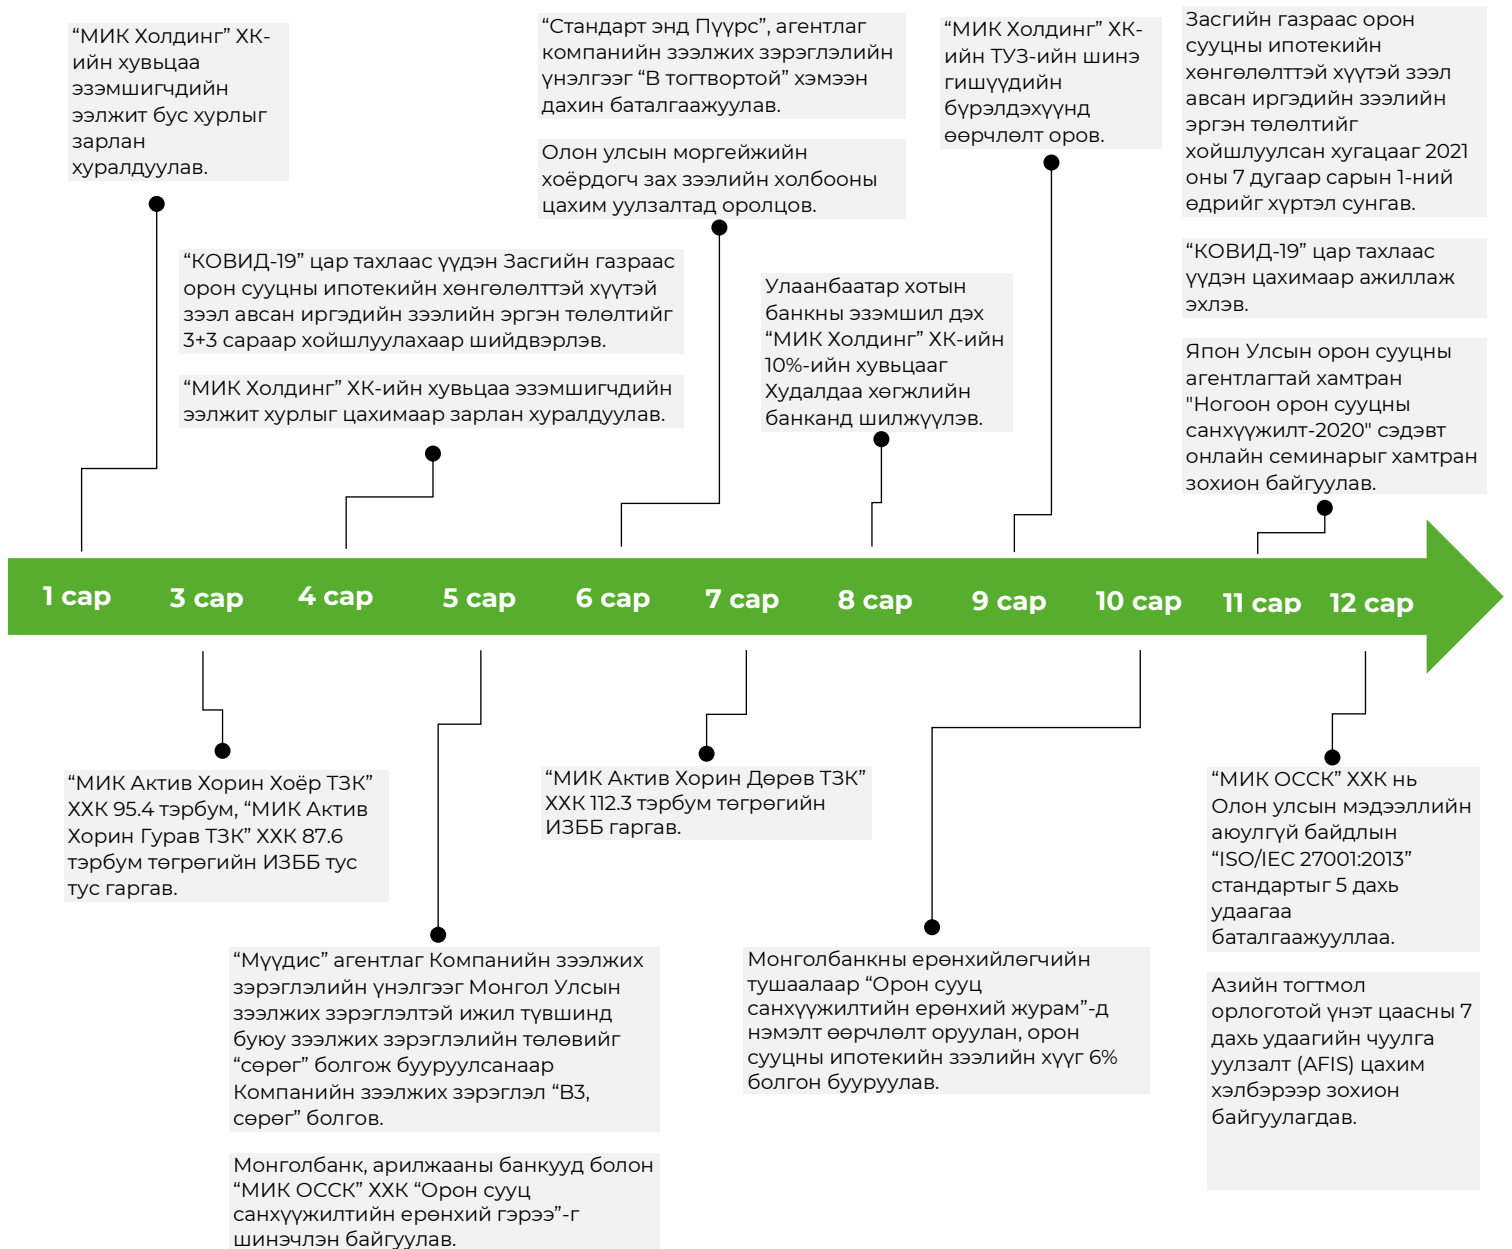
“МИК Холдинг” ХК-ийн хувьцаа эзэмшигчдийн ээлжит бус хурлыг зарлан хуралдуулав.

“КОВИД-19” цар тахлаас үүдэн Засгийн газраас орон сууцны ипотекийн хөнгөлөлттэй хүүтэй зээл авсан иргэдийн зээлийн эргэн төлөлтийг 3+3 сараар хойшлуулахаар шийдвэрлэв.

“МИК Холдинг” ХК-ийн хувьцаа эзэмшигчдийн ээлжит хурлыг цахимаар зарлан хуралдуулав.

“Стандарт энд Пүүрс”, агентлаг компанийн зээлжих зэрэглэлийн үнэлгээг “В тогтвортой” хэмээн дахин баталгаажуулав.

Олон улсын моргейжийн хоёрдогч зах зээлийн холбооны цахим уулзалтад оролцов.

Улаанбаатар хотын банкны эзэмшил дэх “МИК Холдинг” ХК-ийн 10%-ийн хувьцааг Худалдаа хөгжлийн банканд шилжүүлэв.

“МИК Холдинг” ХК-ийн ТУЗ-ийн шинэ гишүүдийн бүрэлдэхүүнд өөрчлөлт оров.

Засгийн газраас орон сууцны ипотекийн хөнгөлөлттэй хүүтэй зээл авсан иргэдийн зээлийн эргэн төлөлтийг хойшлуулсан хугацааг 2021 оны 7 дугаар сарын 1-ний өдрийг хүртэл сунгав.

“КОВИД-19” цар тахлаас үүдэн цахимаар ажиллаж эхлэв.

Япон Улсын орон сууцны агентлагтай хамтран "Ногоон орон сууцны санхүүжилт-2020" сэдэвт онлайн семинарыг хамтран зохион байгуулав.

1 сар 3 сар 4 сар 5 сар 6 сар 7 сар 8 сар 9 сар 10 сар 11 сар 12 сар

“МИК Актив Хорин Хоёр ТЗК” ХХК 95.4 тэрбум, “МИК Актив Хорин Гурав ТЗК” ХХК 87.6 тэрбум төгрөгийн ИЗББ тус тус гаргав.

“Мүүдис” агентлаг Компанийн зээлжих зэрэглэлийн үнэлгээг Монгол Улсын зээлжих зэрэглэлтэй ижил түвшинд буюу зээлжих зэрэглэлийн төлөвийг “сөрөг” болгож бууруулсанаар Компанийн зээлжих зэрэглэл “В3, сөрөг” болгов.

Монголбанк, арилжааны банкууд болон “МИК ОССК” ХХК “Орон сууц санхүүжилтийн ерөнхий гэрээ”-г шинэчлэн байгуулав.

“МИК Актив Хорин Дөрөв ТЗК” ХХК 112.3 тэрбум төгрөгийн ИЗББ гаргав.

Монголбанкны ерөнхийлөгчийн тушаалаар “Орон сууц санхүүжилтийн ерөнхий журам”-д нэмэлт өөрчлөлт оруулан, орон сууцны ипотекийн зээлийн хүүг 6% болгон бууруулав.

“МИК ОССК” ХХК нь Олон улсын мэдээллийн аюулгүй байдлын “ISO/IEC 27001:2013” стандартыг 5 дахь удаагаа баталгаажуууллаа.

Азийн тогтмол орлоготой үнэт цаасны 7 дахь удаагийн чуулга уулзалт (AFIS) цахим хэлбэрээр зохион байгуулагдав.